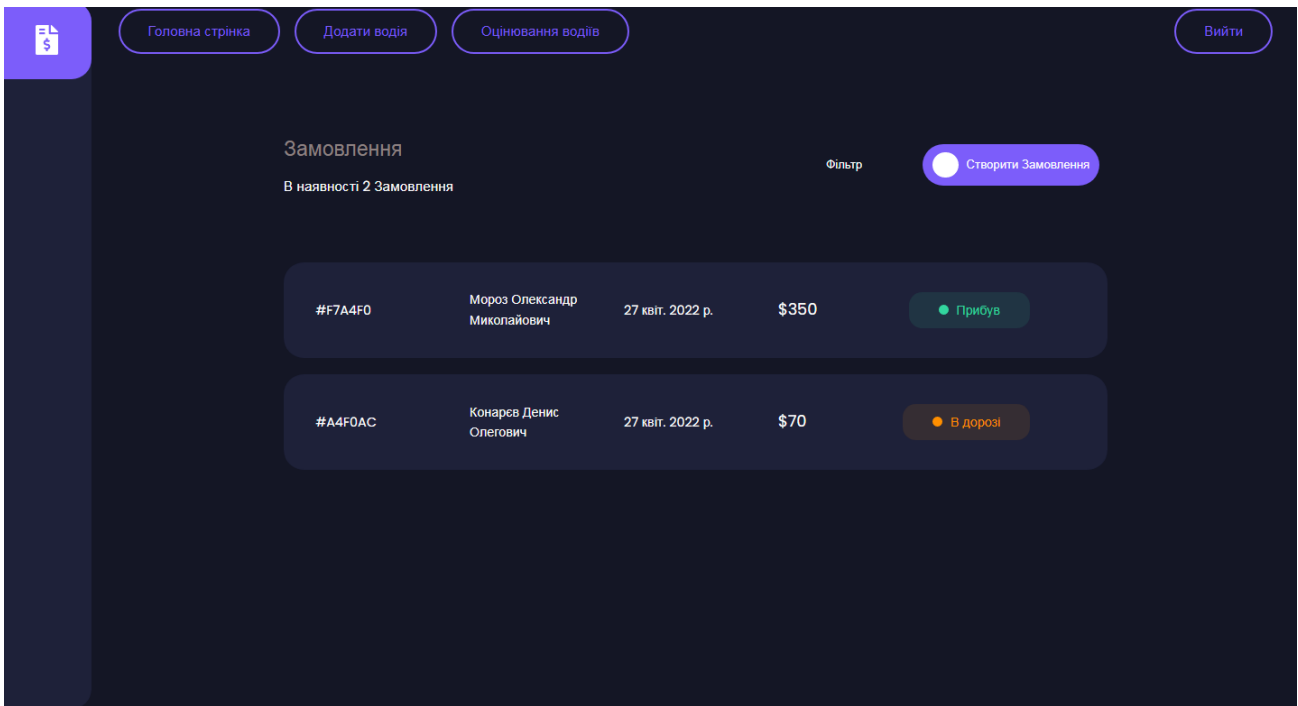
Головна стрінка Додати водія Оцінювання водіїв Вийти

Замовлення
В наявності 2 Замовлення

Фільтр
Створити Замовлення

#F7A4F0 Мороз Олександр Миколайович 27 квіт. 2022 р. $350 Прибув

#A4F0AC Конарєв Денис Олегович 27 квіт. 2022 р. $70 В дорозі